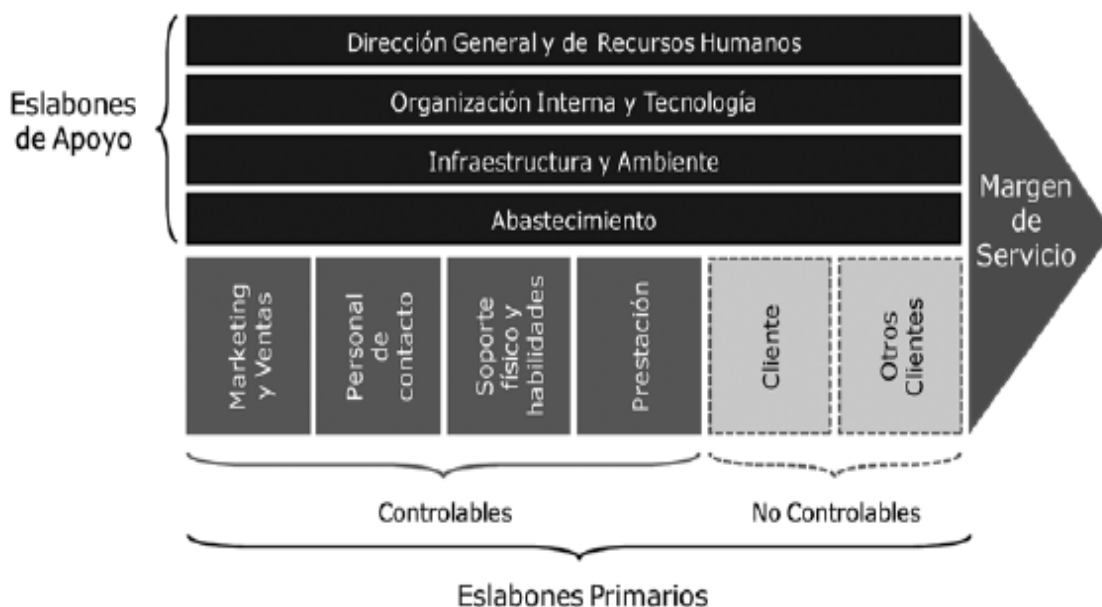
Eslabones de Apoyo

Dirección General y de Recursos Humanos

Organización Interna y Tecnología

Infraestructura y Ambiente

Abastecimiento

Margen de Servicio

Marketing y Ventas

Personal de contacto

Soporte físico y habilidades

Prestación

Cliente

Otros Clientes

Controlables

No Controlables

Eslabones Primarios